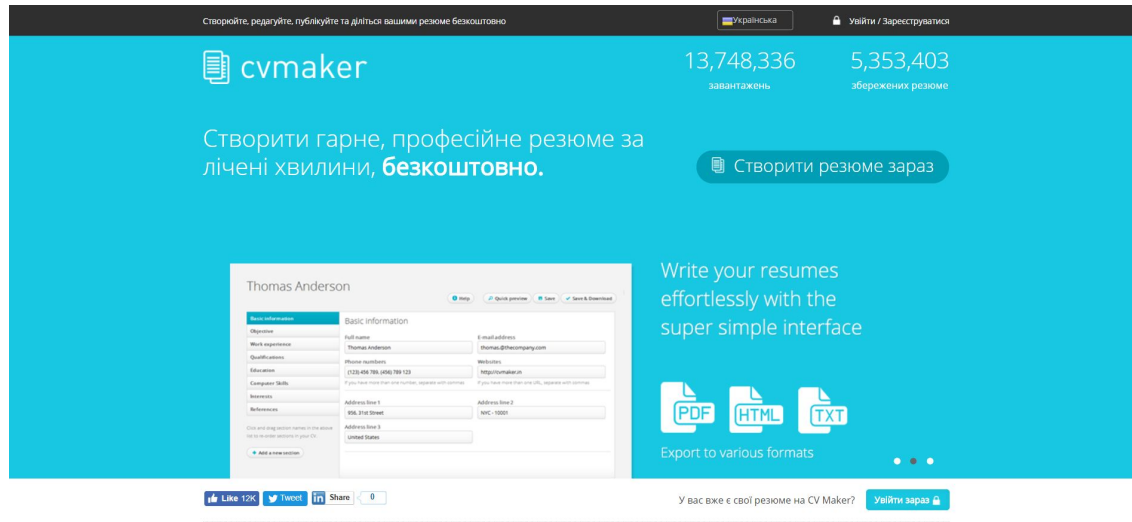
Створюйте, редагуйте, публікуйте та діліться вашими резюме безкоштовно

Українська

Увійти / Зареєструватися

cvmaker

13,748,336
завантажень

5,353,403
збережених резюме

Створити гарне, професійне резюме за лічені хвилини, **безкоштовно.**

Створити резюме зараз

Thomas Anderson

Help
Quick preview
Save
Save & Download

Basic information
Objective
Work experience
Qualifications
Education
Computer Skills
Interests
References

Click and drag section names in the above list to re-order sections in your CV.

Add a new section

Basic information

Full name
Thomas Anderson

E-mail address
thomas@thecompany.com

Phone numbers
(123) 456 786, (456) 789 123
If you have more than one number, separate with commas

Websites
http://cvmaker.in
If you have more than one URL, separate with commas

Address line 1
856, 31st Street

Address line 2
NYC - 10001

Address line 3
United States

Write your resumes effortlessly with the super simple interface

PDF
HTML
TXT

Export to various formats

Like 12K
Tweet
Share
0

У вас вже є свої резюме на CV Maker?
Увійти зараз